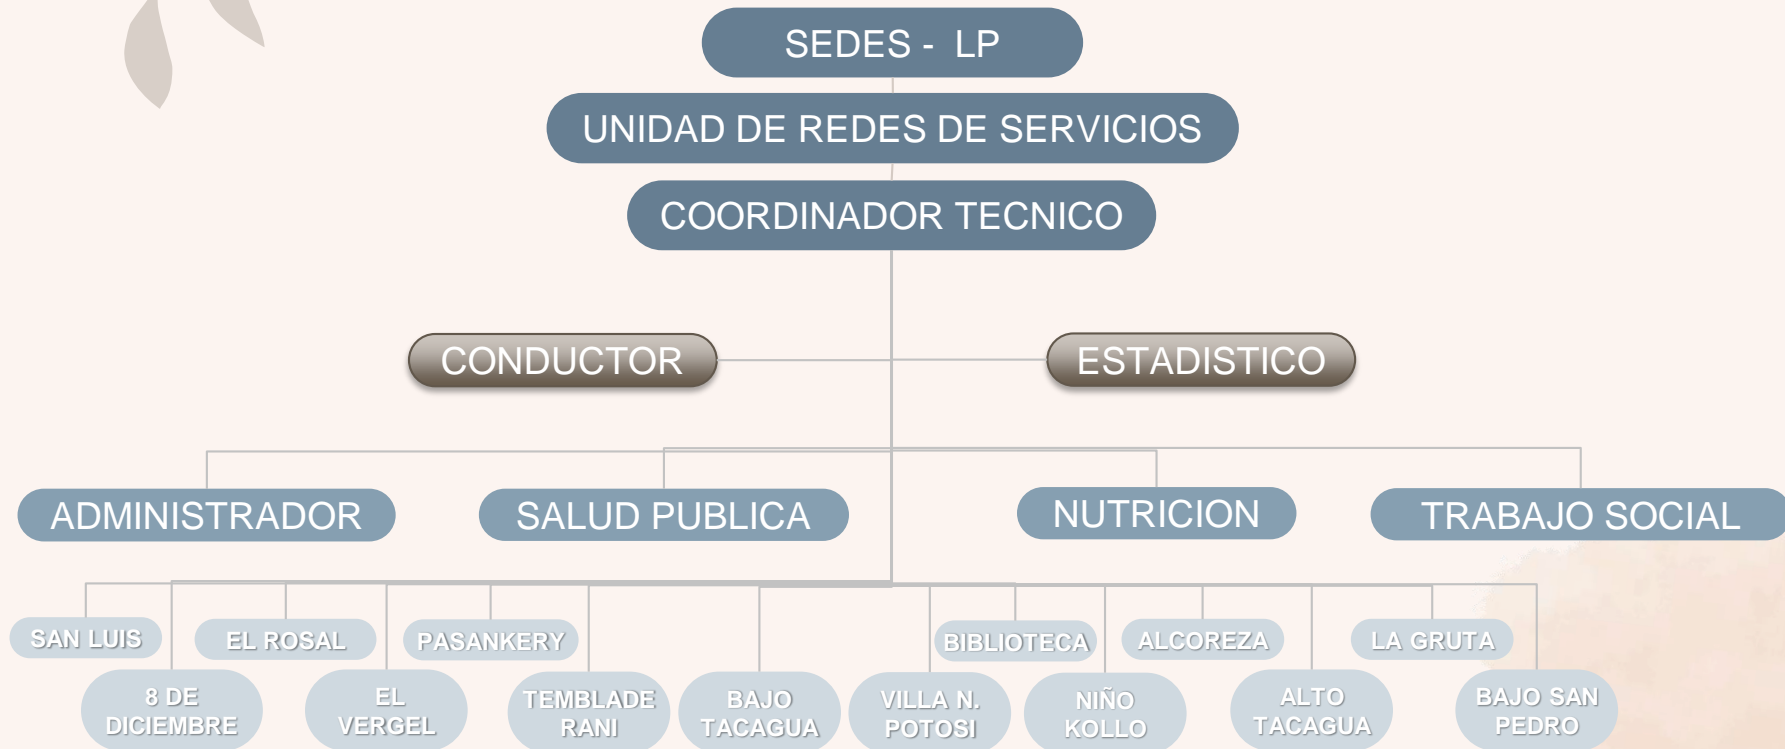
SEDES - LP

UNIDAD DE REDES DE SERVICIOS

COORDINADOR TECNICO

CONDUCTOR

ESTADISTICO

ADMINISTRADOR

SALUD PUBLICA

NUTRICION

TRABAJO SOCIAL

SAN LUIS

EL ROSAL

PASANKERY

BIBLIOTECA

ALCOREZA

LA GRUTA

8 DE DICIEMBRE

EL VERGEL

TEMBLADE RANI

BAJO TACAGUA

VILLA N. POTOSI

NIÑO KOLLO

ALTO TACAGUA

BAJO SAN PEDRO